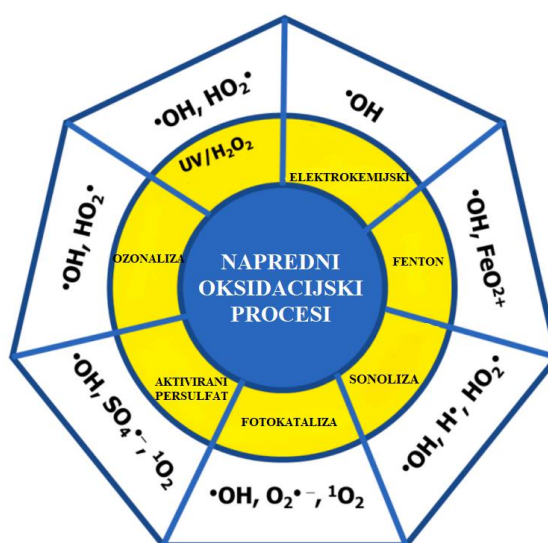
NAPREDNI OKSIDACIJSKI PROCESI

$UV/H_2O_2$

ELEKTROKEMIJSKI

FENTON

SONOLIZA

FOTOKATALIZA

AKTIVIRANI PERSULFAT

OZONALIZA

$•OH, HO_2•$

$•OH$

$•OH, FeO^{2+}$

$•OH, H•, HO_2•$

$•OH, O_2•^-, ^1O_2$

$•OH, SO_4•^-, ^1O_2$

$•OH, HO_2•$